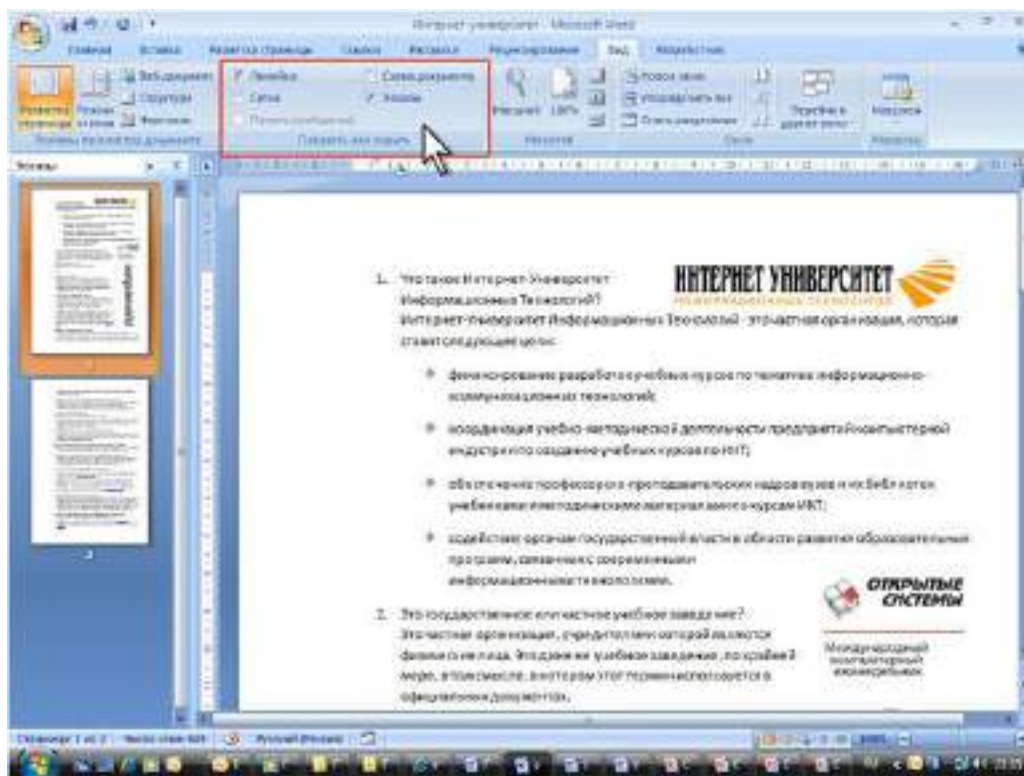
Интернет университет - Microsoft Word

Главная Вставка Разметка страницы Ссылки Рассылки Рецензирование Вид Разработчик

Разметка страницы Режим чтения Веб-документ Структура Черновик

Линейка Схема документа Сетка Эскизы

Масштаб 100%

Новое окно Упорядочить все Разделить Перейти в другое окно Макросы

Эскизы

1. Что такое Интернет-Университет Информационных Технологий? Интернет-Университет Информационных Технологий - это частная организация, которая ставит следующие цели:

финансирование разработки учебных курсов по тематике информационно-коммуникационных технологий;

координация учебно-методической деятельности предприятий компьютерной индустрии по созданию учебных курсов по ИКТ;

обеспечение профессорско-преподавательских кадров вузов и их библиотек учебными и методическими материалами по курсам ИКТ;

содействие органам государственной власти в области развития образовательных программ, связанных с современными информационными технологиями.

2. Это государственное или частное учебное заведение? Это частная организация, учредителями которой являются физические лица. Это даже не учебное заведение, по крайней мере, в том смысле, в котором этот термин используется в официальных документах.

ИНТЕРНЕТ УНИВЕРСИТЕТ ИНФОРМАЦИОННЫХ ТЕХНОЛОГИЙ

ОТКРЫТЫЕ СИСТЕМЫ

Международный компьютерный еженедельник

Страница: 1 из 2 Число слов: 624 Русский (Россия)